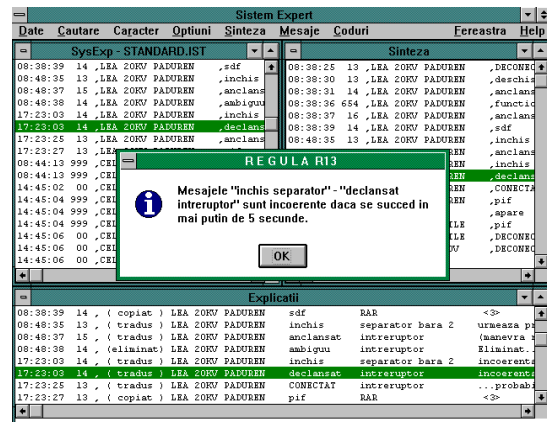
Sistem Expert

Date Cautare Caracter Optiuni Sinteza Mesaje Coduri Fereastra Help

SysExp - STANDARD.IST

08:38:39 14 ,LEA 20KV PADUREN ,sdf
08:48:35 13 ,LEA 20KV PADUREN ,inchis
08:48:37 15 ,LEA 20KV PADUREN ,anclans
08:48:38 14 ,LEA 20KV PADUREN ,ambiguu
17:23:03 14 ,LEA 20KV PADUREN ,inchis
17:23:03 14 ,LEA 20KV PADUREN ,declans
17:23:25 13 ,LEA 20KV PADUREN ,inchis
17:23:27 13 ,LEA 20KV PADUREN ,pif
08:44:13 999 ,CEL
08:44:13 999 ,CEL
14:45:02 00 ,CEL
14:45:04 999 ,CEL
14:45:04 999 ,CEL
14:45:04 999 ,CEL
14:45:06 00 ,CEL
14:45:06 00 ,CEL

Sinteza

08:38:25 13 ,LEA 20KV PADUREN ,DECONEC
08:38:30 13 ,LEA 20KV PADUREN ,deschis
08:38:31 14 ,LEA 20KV PADUREN ,anclans
08:38:36 654 ,LEA 20KV PADUREN ,functio
08:38:37 16 ,LEA 20KV PADUREN ,anclans
08:38:39 14 ,LEA 20KV PADUREN ,sdf
08:48:35 13 ,LEA 20KV PADUREN ,inchis
 ,anclans
 ,inchis
REN ,declans
REN ,CONECTA
 ,pif
 ,apare
LE ,pif
LE ,DECONEC
V ,DECONEC

REGULA R13

Mesajele "inchis separator" - "declansat intreruptor" sunt incoerente daca se succed in mai putin de 5 secunde.

OK

Explicatii

08:38:39 14 , ( copiat ) LEA 20KV PADUREN sdf RAR <3>
08:48:35 13 , ( tradus ) LEA 20KV PADUREN inchis separator bara 2 urmeaza p
08:48:37 15 , ( tradus ) LEA 20KV PADUREN anclansat intreruptor (manevra
08:48:38 14 , (eliminat) LEA 20KV PADUREN ambiguu intreruptor Eliminat.
17:23:03 14 , ( tradus ) LEA 20KV PADUREN inchis separator bara 2 incoerent
17:23:03 14 , ( tradus ) LEA 20KV PADUREN declansat intreruptor incoerent
17:23:25 13 , ( tradus ) LEA 20KV PADUREN CONECTAT intreruptor ...probabi
17:23:27 13 , ( copiat ) LEA 20KV PADUREN pif RAR <3>